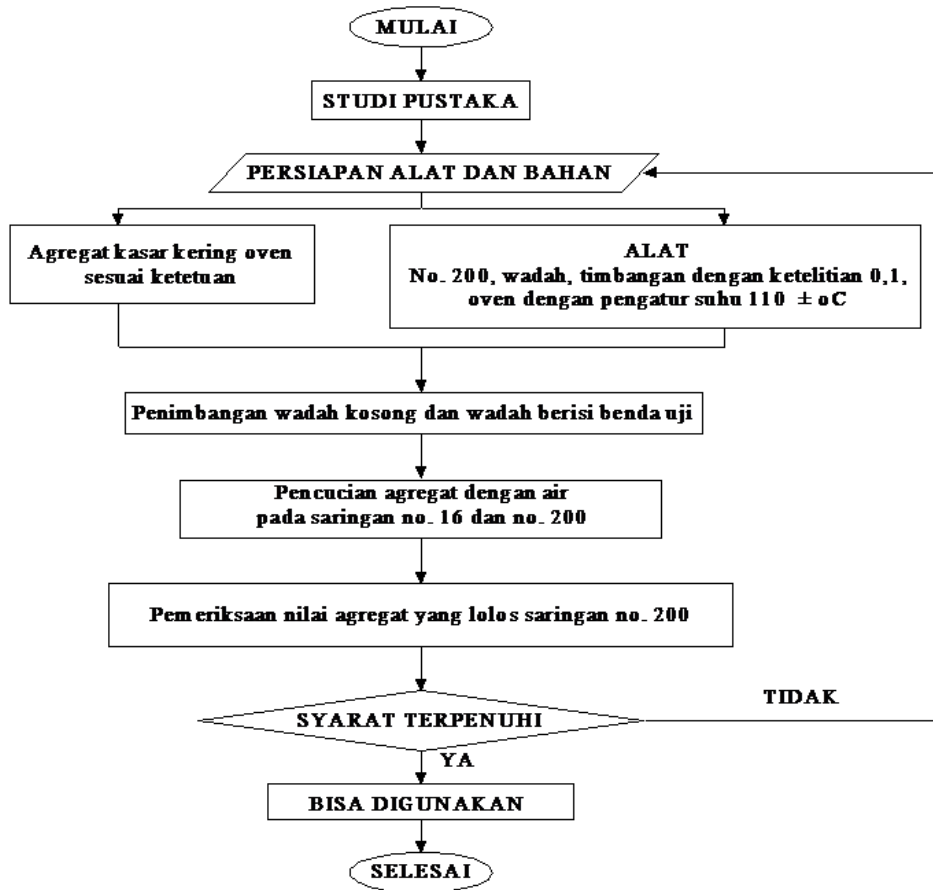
MULAI

STUDI PUSTAKA

PERSIAPAN ALAT DAN BAHAN

Agregat kasar kering oven sesuai ketetuan

ALAT
No. 200, wadah, timbangan dengan ketelitian 0,1, oven dengan pengatur suhu 110 $\pm$ oC

Penimbangan wadah kosong dan wadah berisi benda uji

Pencucian agregat dengan air pada saringan no. 16 dan no. 200

Pemeriksaan nilai agregat yang lolos saringan no. 200

TIDAK

SYARAT TERPENUHI

YA

BISA DIGUNAKAN

SELESAI